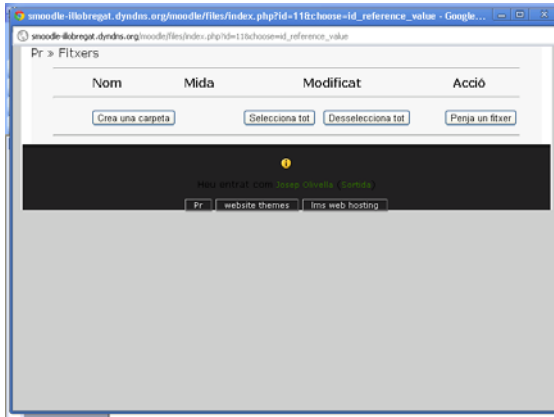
smoodle-illobregat.dyndns.org/moodle/files/index.php?id=11&choose=id_reference_value - Google...

smoodle-illobregat.dyndns.org/moodle/files/index.php?id=11&choose=id_reference_value

Pr » Fitxers

| Nom | Mida | Modificat | Acció |
|---|---|---|---|
| Crea una carpeta | | Selecciona tot Desselecciona tot | Penja un fitxer |

Heu entrat com Josep Olivella (Sortida)

Pr website themes lms web hosting